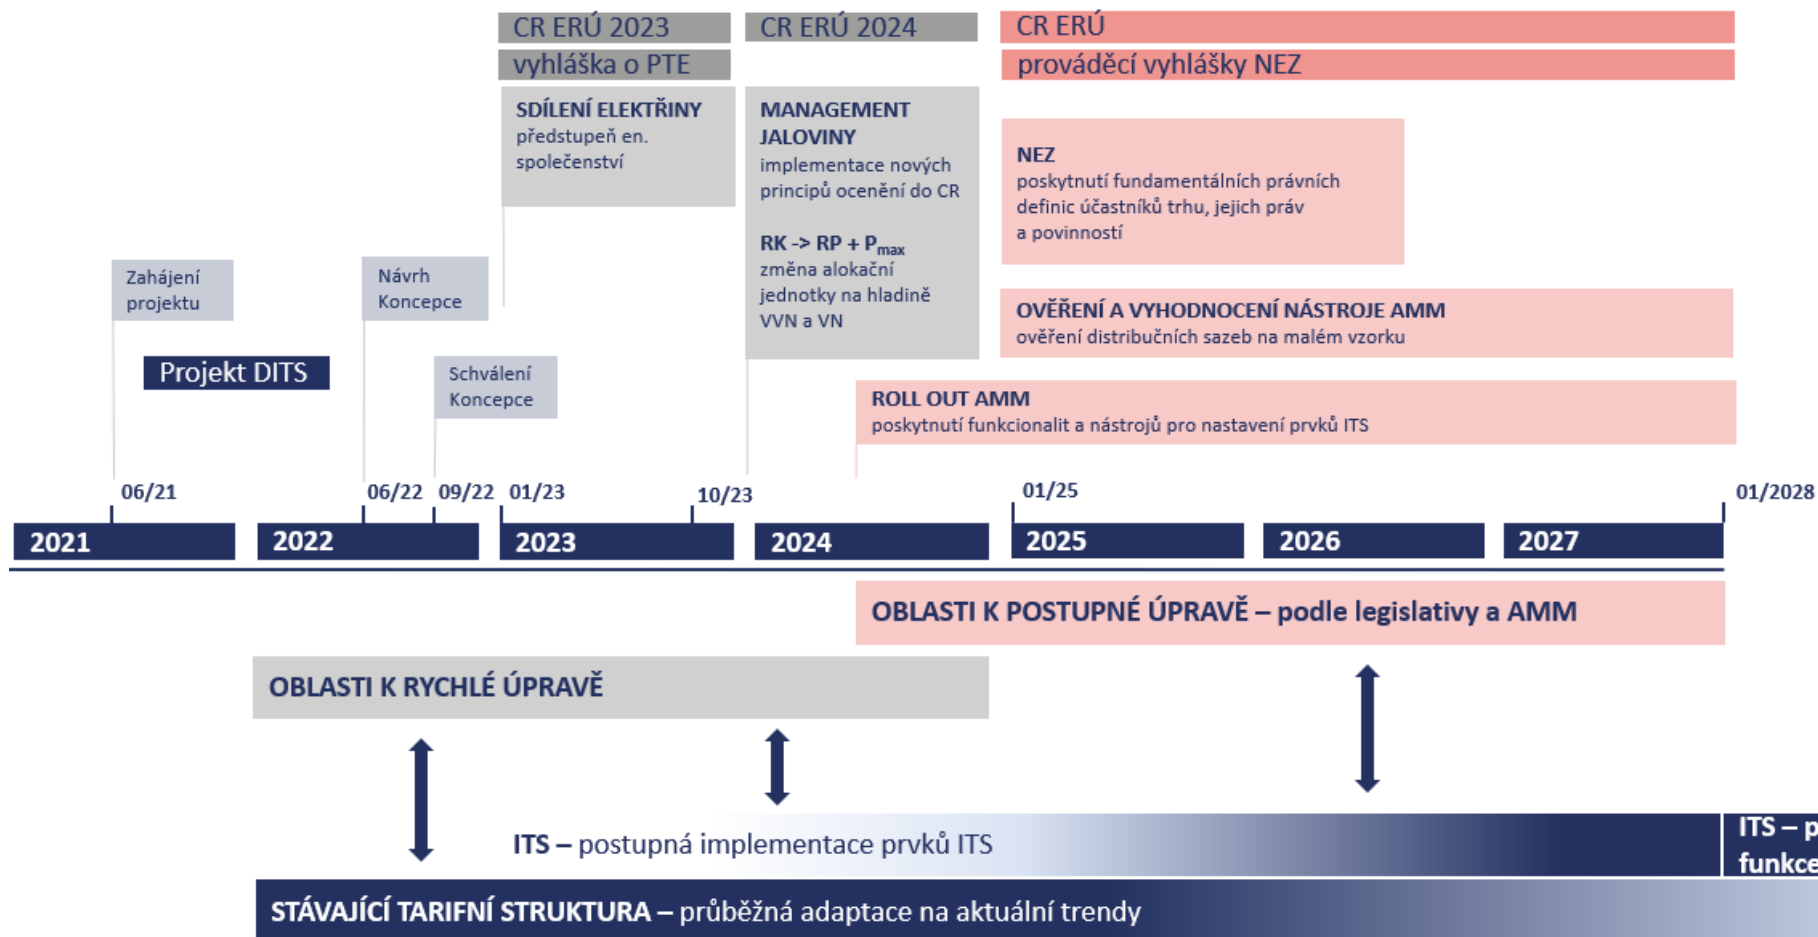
CR ERÚ 2023

vyhláška o PTE

CR ERÚ 2024

CR ERÚ

prováděcí vyhlášky NEZ

SDÍLENÍ ELEKTŘINY
předstupeň en. společenství

MANAGEMENT JALOVINY
implementace nových principů ocenění do CR

RK -> RP + $P_{max}$
změna alokační jednotky na hladině VVN a VN

NEZ
poskytnutí fundamentálních právních definic účastníků trhu, jejich práv a povinností

Zahájení projektu

Návrh Koncepce

Projekt DITS

Schválení Koncepce

OVĚŘENÍ A VYHODNOCENÍ NÁSTROJE AMM
ověření distribučních sazeb na malém vzorku

ROLL OUT AMM
poskytnutí funkcionalit a nástrojů pro nastavení prvků ITS

06/21

06/22

09/22

01/23

10/23

01/25

01/2028

2021

2022

2023

2024

2025

2026

2027

OBLASTI K POSTUPNÉ ÚPRAVĚ – podle legislativy a AMM

OBLASTI K RYCHLÉ ÚPRAVĚ

ITS – postupná implementace prvků ITS

ITS – p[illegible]
funkce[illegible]

STÁVAJÍCÍ TARIFNÍ STRUKTURA – průběžná adaptace na aktuální trendy